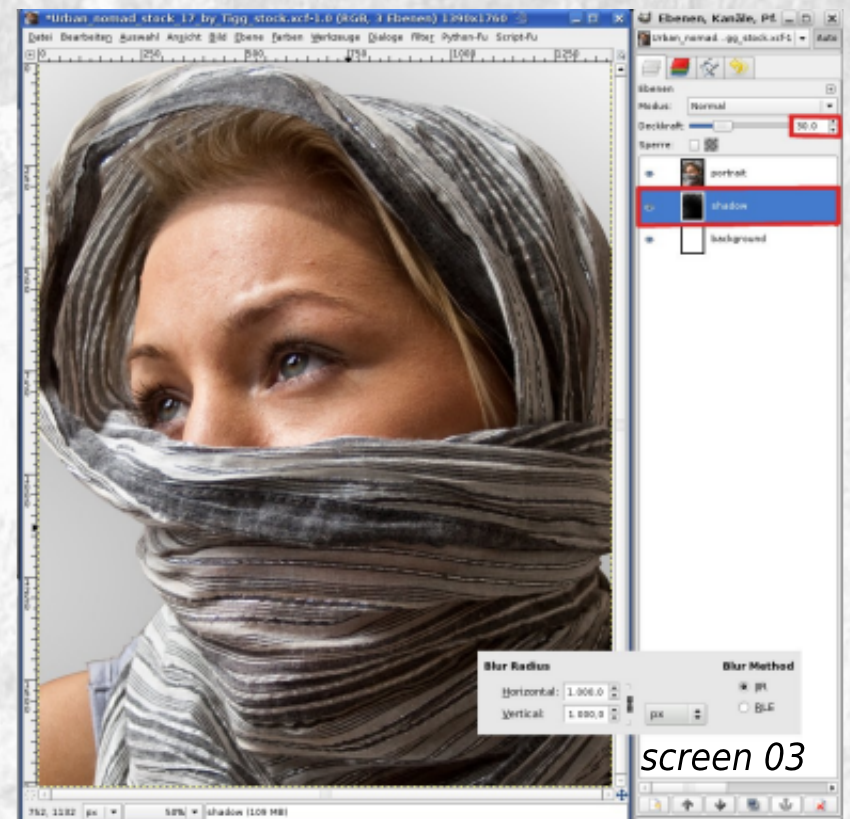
*Urban_nomad_stack_17_by_Tigg_stock.xcf-1.0 (RGB, 3 Ebenen) 1390x1760

Datei Bearbeiten Auswahl Ansicht Bild Ebene Farben Werkzeuge Dialoge Filter Python-Fu Script-Fu

250 500 750 1000 1250

Ebenen, Kanäle, Pf.

Urban_nomad...gg_stock.xcf-1

Auto

Ebenen

Modus: Normal

Deckkraft 50.0

Sperre:

portrait

shadow

background

Blur Radius

Horizontal: 1.000,0

Vertical: 1.000,0

px

Blur Method

IIR

RLE

screen 03

752, 1182 px 50% shadow (109 MB)